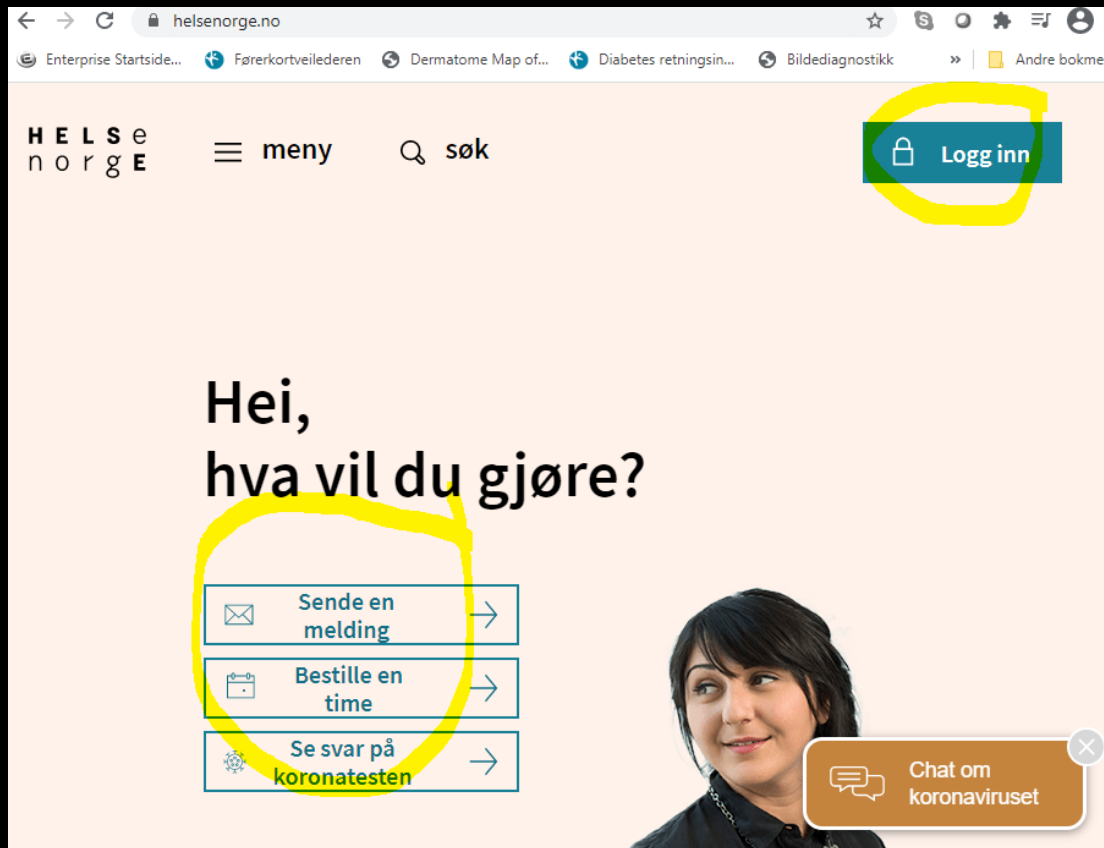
helsenorge.no

Enterprise Startside... Førerkortveilederen Dermatome Map of... Diabetes retningsin... Bildediagnostikk » Andre bokme

HELSe norgE

meny

søk

Logg inn

Hei,
hva vil du gjøre?

Sende en melding

Bestille en time

Se svar på koronatesten

Chat om koronaviruset